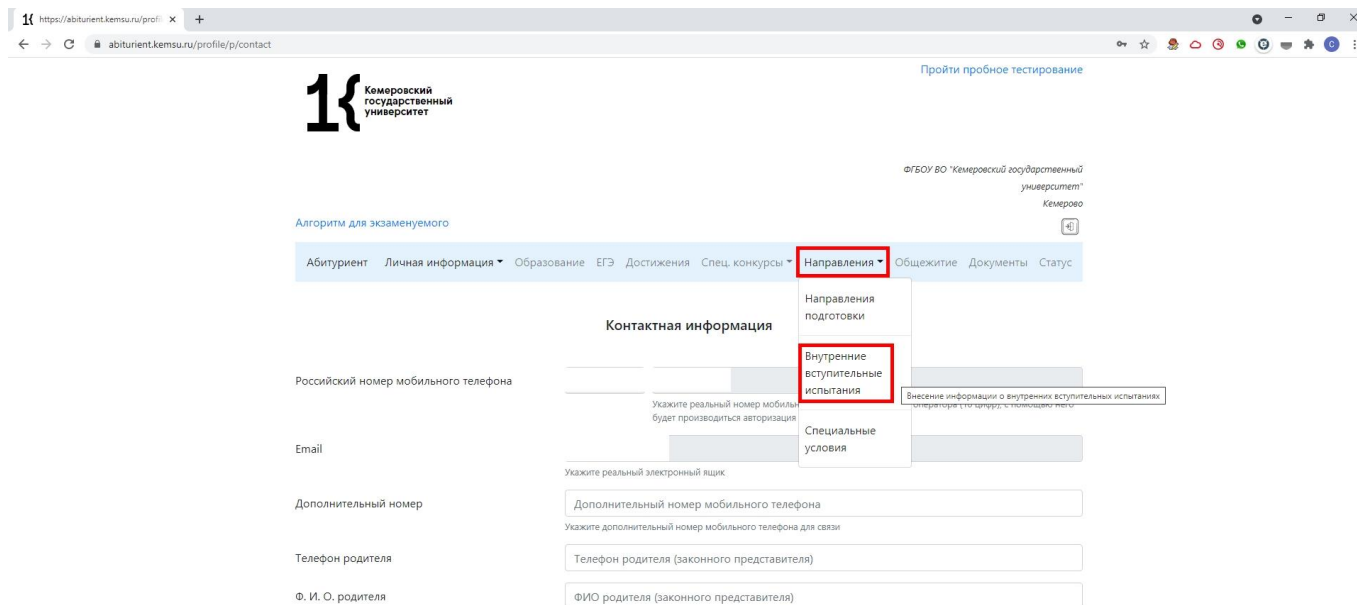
https://abiturient.kemsu.ru/profil ×

abiturient.kemsu.ru/profile/p/contact

Кемеровский государственный университет

Пройти пробное тестирование

ФГБОУ ВО "Кемеровский государственный университет"
Кемерово

Алгоритм для экзаменуемого

Абитуриент Личная информация Образование ЕГЭ Достижения Спец. конкурсы Направления Общежитие Документы Статус

Направления подготовки

Внутренние вступительные испытания

Специальные условия

Внесение информации о внутренних вступительных испытаниях

Контактная информация

Российский номер мобильного телефона

Укажите реальный номер мобильн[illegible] оператора (10 цифр), с помощью него будет производиться авторизация

Email

Укажите реальный электронный ящик

Дополнительный номер

Дополнительный номер мобильного телефона

Укажите дополнительный номер мобильного телефона для связи

Телефон родителя

Телефон родителя (законного представителя)

Ф. И. О. родителя

ФИО родителя (законного представителя)